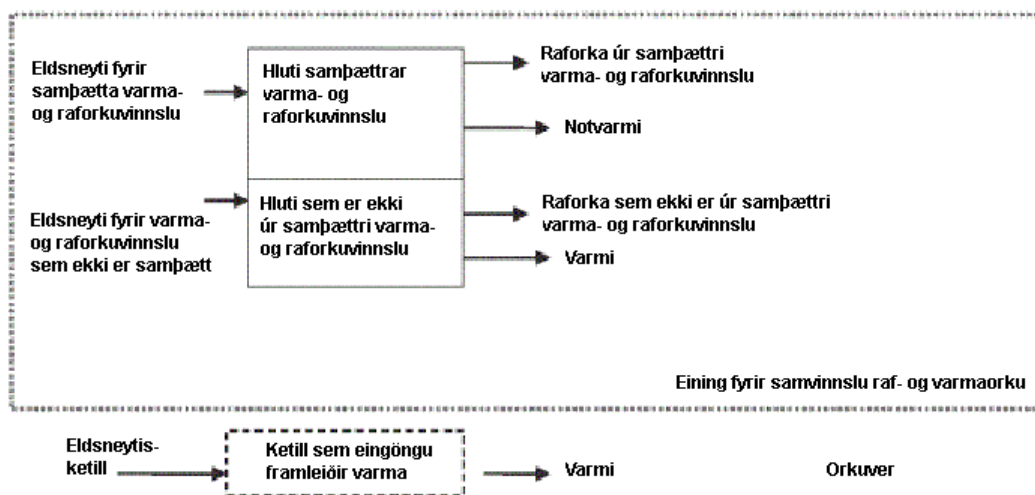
Eldsneyti fyrir samþætta varma- og raforkuvinnslu

Hluti samþættrar varma- og raforkuvinnslu

Raforka úr samþættri varma- og raforkuvinnslu

Notvarmi

Eldsneyti fyrir varma- og raforkuvinnslu sem ekki er samþætt

Hluti sem er ekki úr samþættri varma- og raforkuvinnslu

Raforka sem ekki er úr samþættri varma- og raforkuvinnslu

Varmi

Eining fyrir samvinnslu raf- og varmaorku

Eldsneytisketill

Ketill sem eingöngu framleiðir varma

Varmi

Orkuver